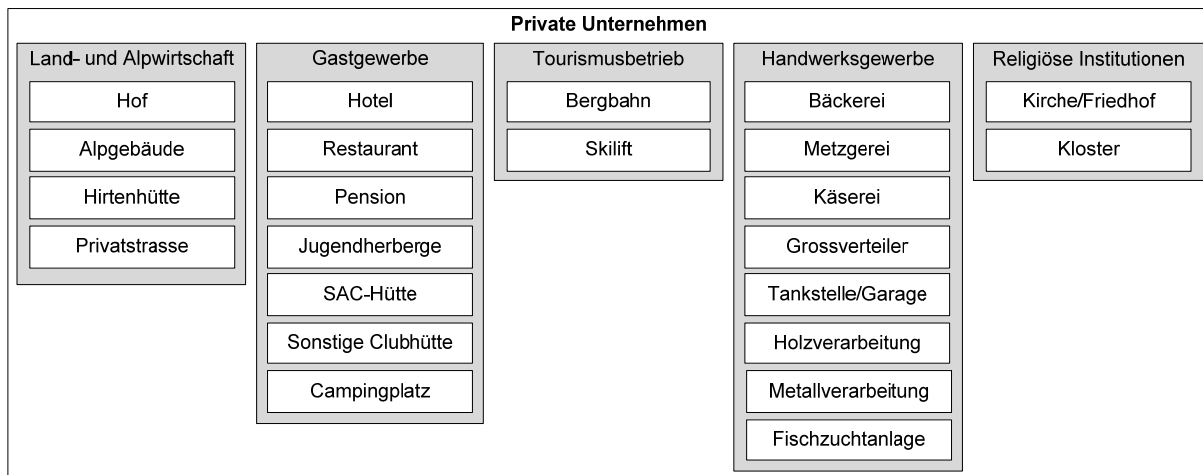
Private Unternehmen

Land- und Alpwirtschaft

Hof

Alpgebäude

Hirtenhütte

Privatstrasse

Gastgewerbe

Hotel

Restaurant

Pension

Jugendherberge

SAC-Hütte

Sonstige Clubhütte

Campingplatz

Tourismusbetrieb

Bergbahn

Skilift

Handwerksgewerbe

Bäckerei

Metzgerei

Käserei

Grossverteiler

Tankstelle/Garage

Holzverarbeitung

Metallverarbeitung

Fischzuchtanlage

Religiöse Institutionen

Kirche/Friedhof

Kloster